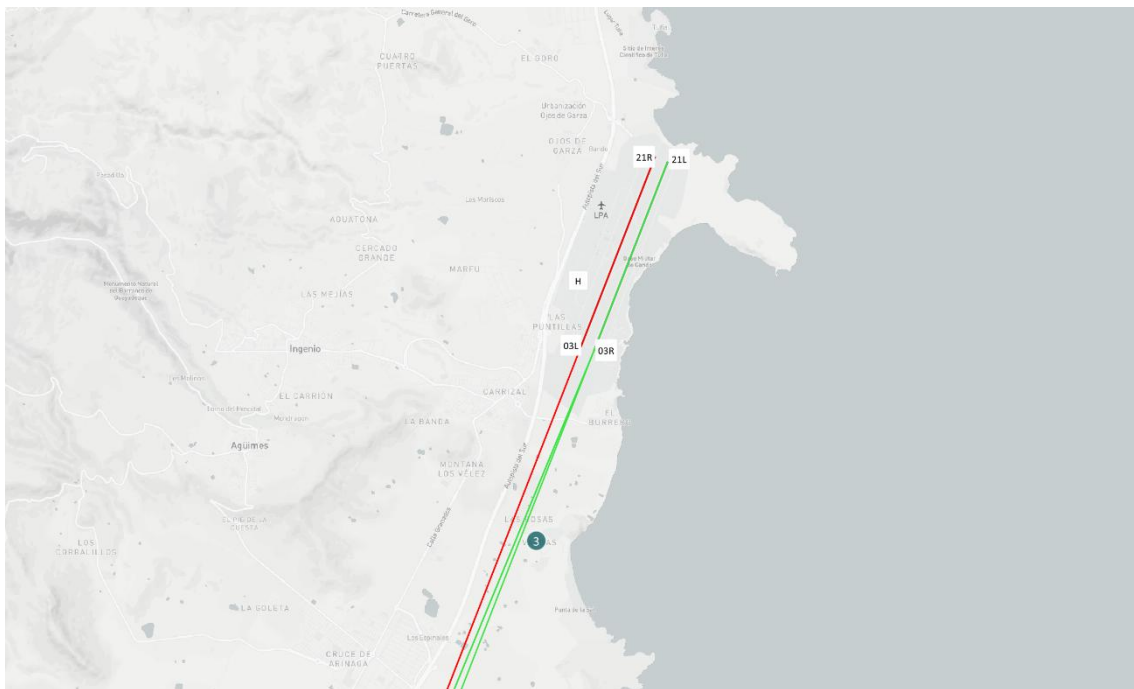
Carretera General del Goro

CUATRO PUERTAS

EL GORO

Urbanización Ojos de Garza

OJOS DE GARZA

21R

21L

LPA

Los Mariscos

AGUATONA

CERCADO GRANDE

MARFU

H

LAS MEJIAS

LAS PUNTILLAS

03L

03R

Ingenio

EL CARRIZAL

CARRIZAL

LA BANCA

EL BURRERO

Agüimes

MONTAÑA LOS VÉLEZ

LOS CORRALILLOS

LAS ROSAS

3

LA GOLETA

Los Espinales

CRUCE DE ARINAGA

Autopista del Sur

Calle Grancanaria